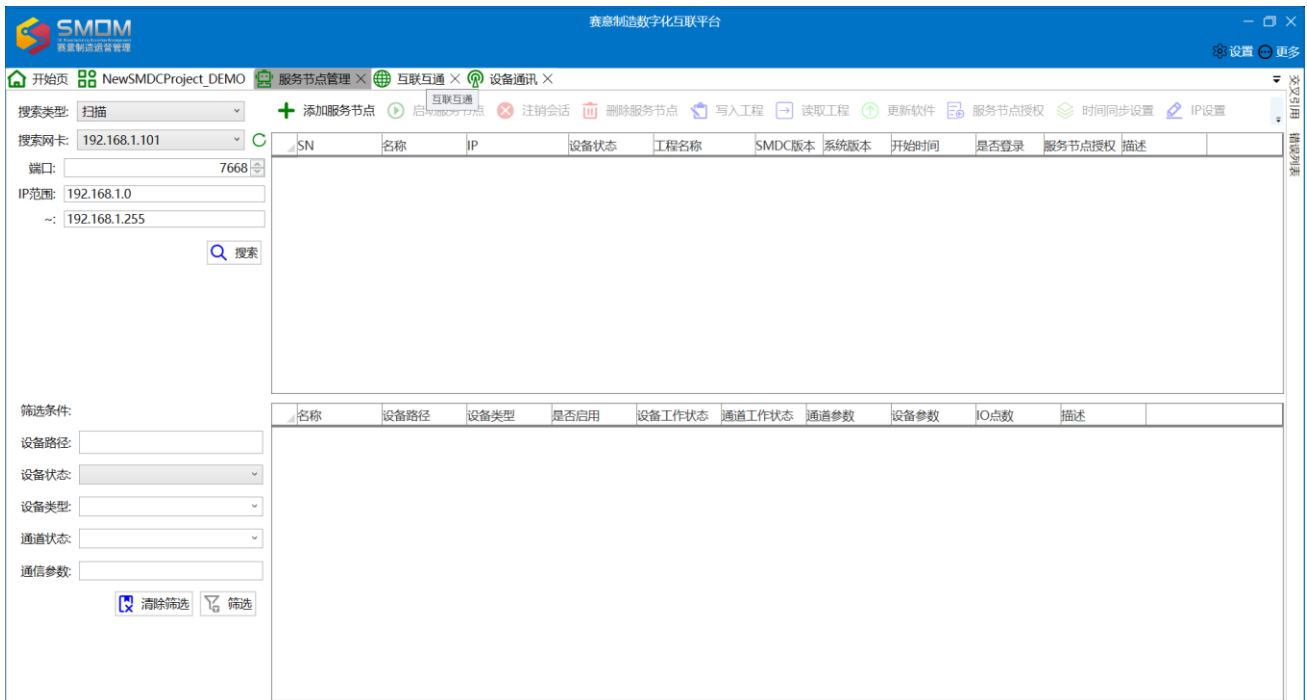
SMDM
赛意制造运营管理

赛意制造数字化互联平台

设置 更多

开始页 NewSMDCProject_DEMO 服务节点管理 × 互联互通 × 设备通讯 ×

互联互通

交叉引用
错误列表

搜索类型: 扫描
搜索网卡: 192.168.1.101
端口: 7668
IP范围: 192.168.1.0
~: 192.168.1.255
搜索

添加服务节点 启动服务节点 注销会话 删除服务节点 写入工程 读取工程 更新软件 服务节点授权 时间同步设置 IP设置

| SN | 名称 | IP | 设备状态 | 工程名称 | SMDC版本 | 系统版本 | 开始时间 | 是否登录 | 服务节点授权 | 描述 |
|---|---|---|---|---|---|---|---|---|---|---|

筛选条件:
设备路径:
设备状态:
设备类型:
通道状态:
通信参数:
清除筛选 筛选

| 名称 | 设备路径 | 设备类型 | 是否启用 | 设备工作状态 | 通道工作状态 | 通道参数 | 设备参数 | IO点数 | 描述 |
|---|---|---|---|---|---|---|---|---|---|